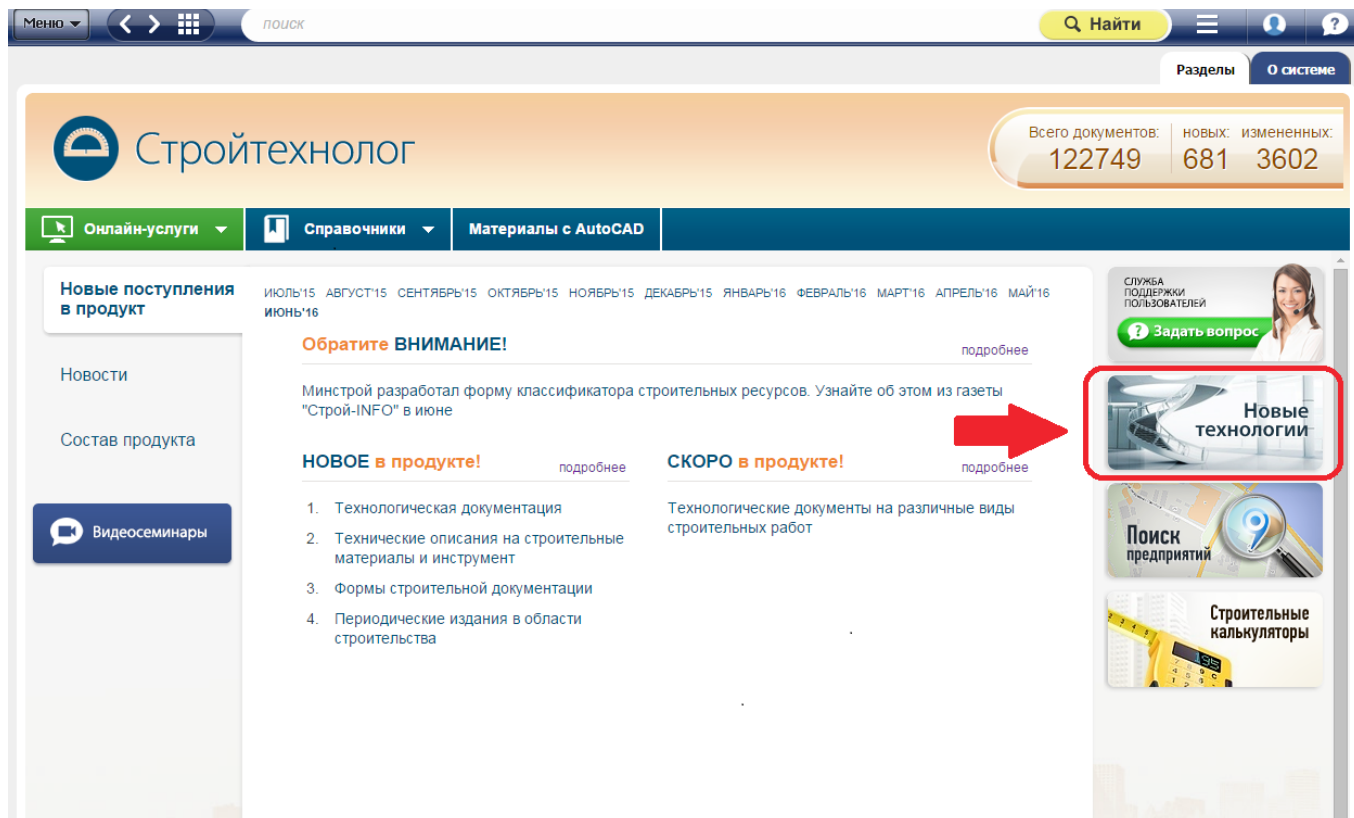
Меню

поиск

Найти

Разделы

О системе

Стройтехнолог

Всего документов: 122749

новых: 681

измененных: 3602

Онлайн-услуги

Справочники

Материалы с AutoCAD

Новые поступления в продукт

Новости

Состав продукта

Видеосеминары

ИЮЛЬ'15 АВГУСТ'15 СЕНТЯБРЬ'15 ОКТЯБРЬ'15 НОЯБРЬ'15 ДЕКАБРЬ'15 ЯНВАРЬ'16 ФЕВРАЛЬ'16 МАРТ'16 АПРЕЛЬ'16 МАЙ'16 ИЮНЬ'16

Обратите ВНИМАНИЕ!

подробнее

Минстрой разработал форму классификатора строительных ресурсов. Узнайте об этом из газеты "Строй-INFO" в июне

НОВОЕ в продукте!

подробнее

1. Технологическая документация
2. Технические описания на строительные материалы и инструмент
3. Формы строительной документации
4. Периодические издания в области строительства

СКОРО в продукте!

подробнее

Технологические документы на различные виды строительных работ

СЛУЖБА ПОДДЕРЖКИ ПОЛЬЗОВАТЕЛЕЙ

Задать вопрос

Новые технологии

Поиск предприятий

Строительные калькуляторы